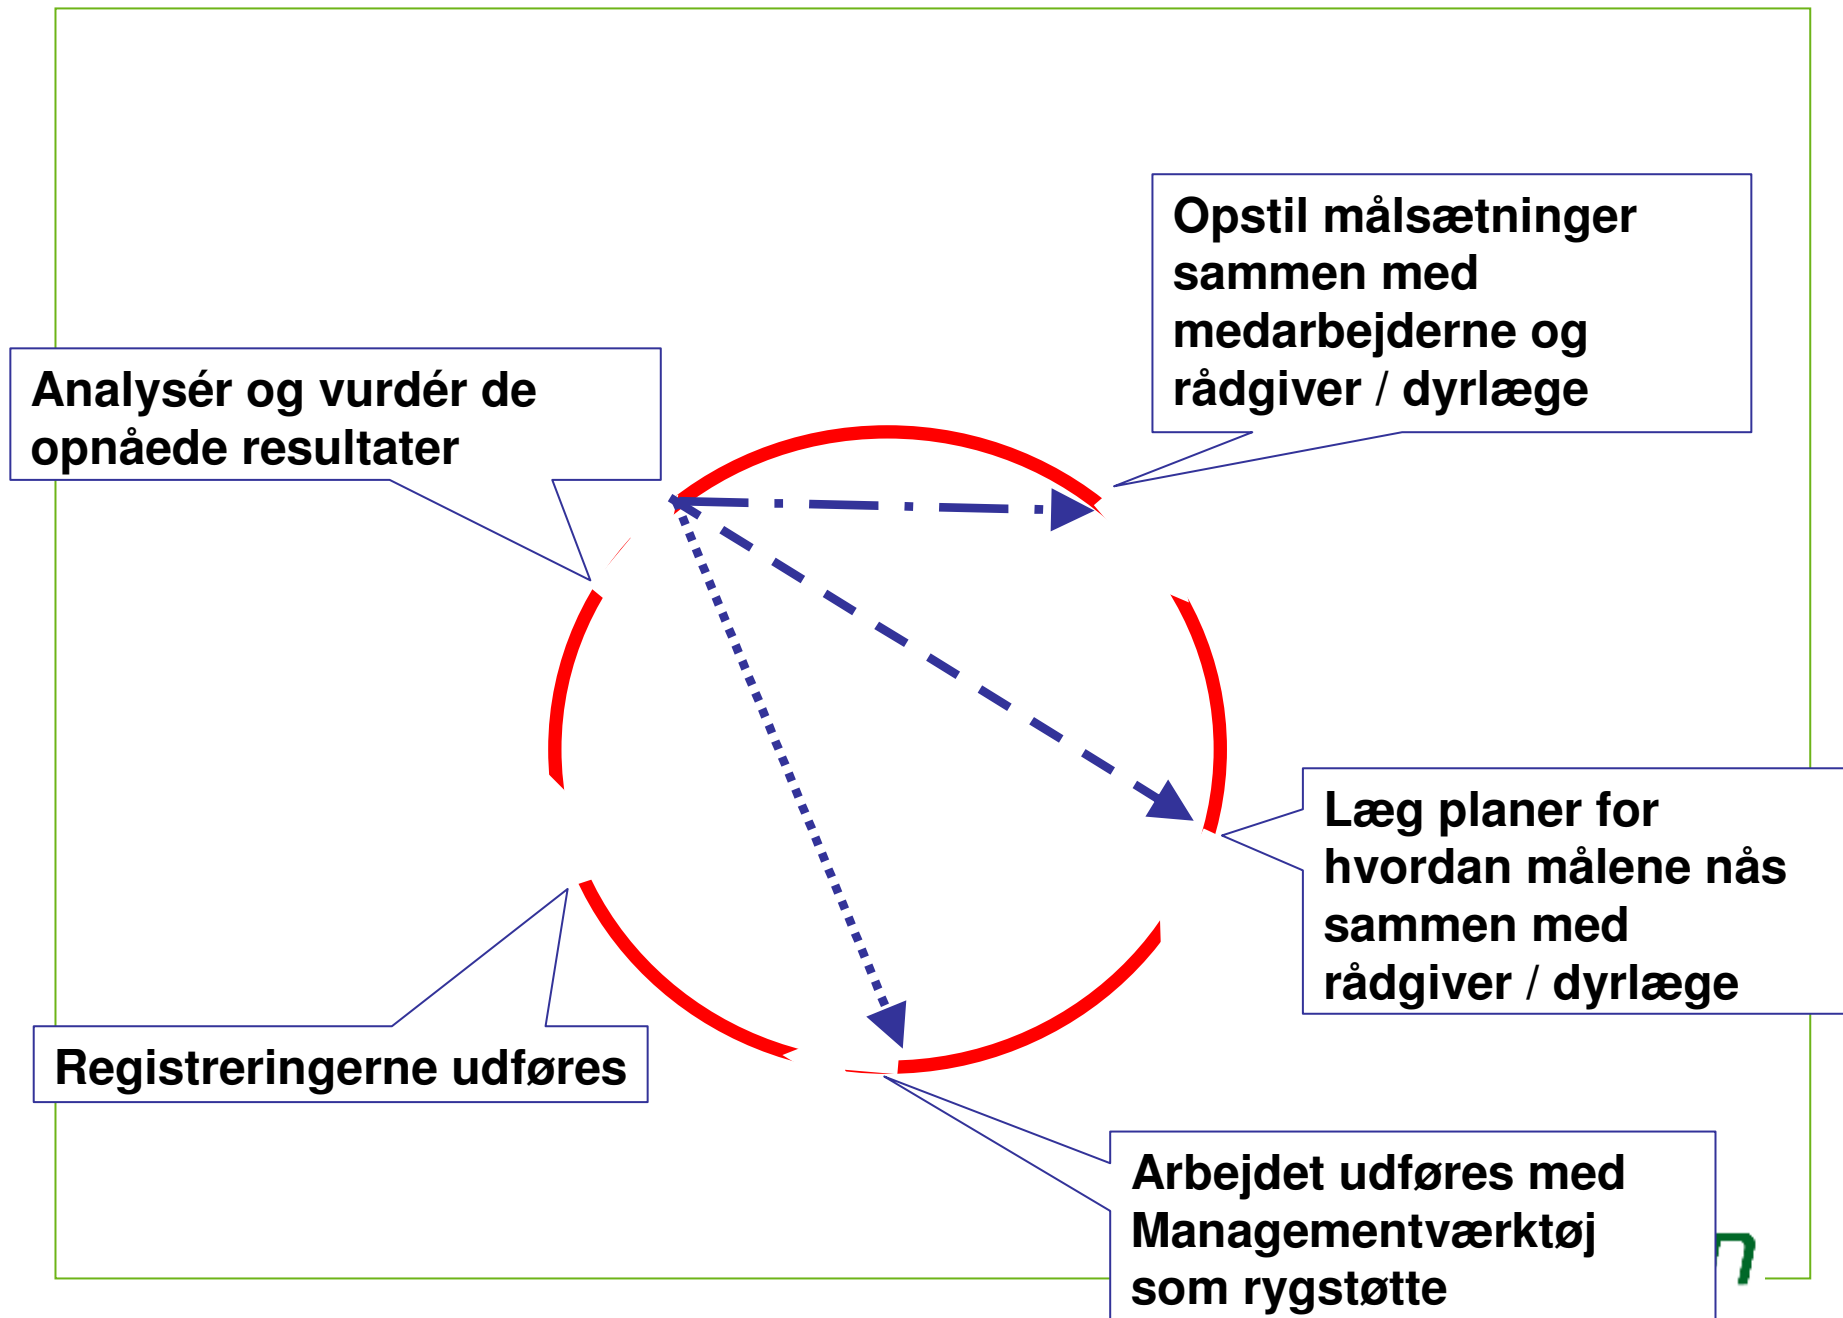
Opstil målsætninger sammen med medarbejderne og rådgiver / dyrlæge

Analysér og vurdér de opnåede resultater

Læg planer for hvordan målene nås sammen med rådgiver / dyrlæge

Registreringerne udføres

Arbejdet udføres med Managementværktøj som rygstøtte